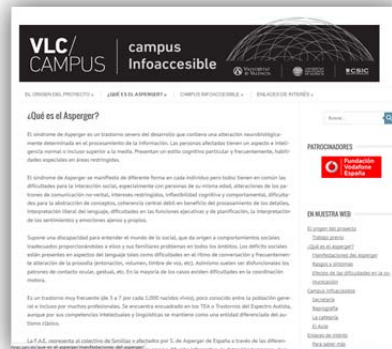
VLC/CAMPUS campus Infoaccesible

EL ORIGEN DEL PROYECTO » ¿QUÉ ES EL ASPERGER? » CAMPUS INFOACCESIBLE » ENLACES DE INTERÉS »

¿Qué es el Asperger?

El Síndrome de Asperger es un trastorno severo del desarrollo que conlleva una alteración neurobiológicamente determinada en el procesamiento de la información. Las personas afectadas tienen un aspecto e inteligencia normal o incluso superior a la media. Presentan un estilo cognitivo particular y frecuentemente, habilidades especiales en áreas restringidas.

El síndrome de Asperger se manifiesta de diferente forma en cada individuo pero todos tienen en común las dificultades para la interacción social, especialmente con personas de su misma edad, alteraciones de los patrones de comunicación no-verbal, intereses restringidos, inflexibilidad cognitiva y comportamental, dificultades para la abstracción de conceptos, coherencia central débil en beneficio del procesamiento de los detalles, interpretación literal del lenguaje, dificultades en las funciones ejecutivas y de planificación, la interpretación de los sentimientos y emociones ajenos y propios.

Suponen una discapacidad para entender el mundo de lo social, que da origen a comportamientos sociales inadecuados proporcionándoles a ellos y sus familiares problemas en todos los ámbitos. Los déficits sociales están presentes en aspectos del lenguaje tales como dificultades en el ritmo de conversación y frecuentemente alteración de la prosodia (entonación, volumen, timbre de voz, etc). Asimismo suelen ser disfunciones los patrones de contacto ocular, gestual, etc. En la mayoría de los casos existen dificultades en la coordinación motora.

Es un trastorno muy frecuente (de 3 a 7 por cada 1.000 nacidos vivos), poco conocido entre la población general e incluso por muchos profesionales. Se encuentra encuadrado en los TEA o Trastornos del Espectro Autista, aunque por sus competencias intelectuales y lingüísticas se mantiene como una entidad diferenciada del autismo clásico.

La F.A.E. representa al colectivo de familias y afectados por S. de Asperger de España a través de las diferentes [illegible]

Buscar...

PATROCINADORES

Fundación Vodafone España

EN NUESTRA WEB

El origen del proyecto
Trabajo previo
¿Qué es el Asperger?
Manifestaciones del asperger
Rasgos y síntomas
Efectos de las dificultades en la comunicación
Campus Infoaccesible
Secretaría
Reprografía
La cafetería
El Aula
Enlaces de interés
Para saber más